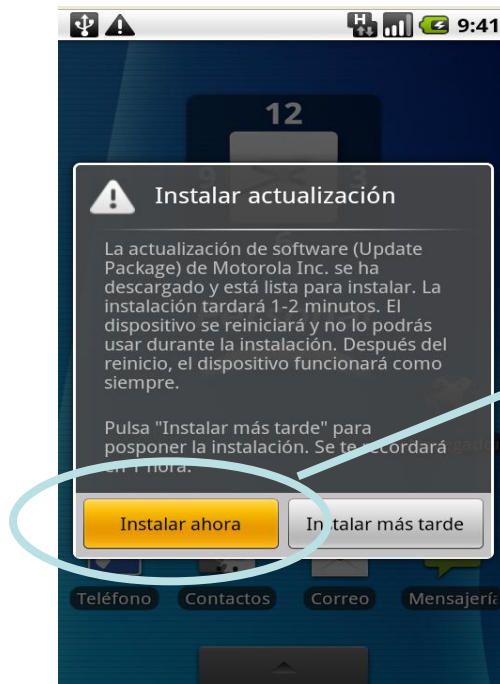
9:41

12

Instalar actualización

La actualización de software (Update Package) de Motorola Inc. se ha descargado y está lista para instalar. La instalación tardará 1-2 minutos. El dispositivo se reiniciará y no lo podrás usar durante la instalación. Después del reinicio, el dispositivo funcionará como siempre.

Pulsa "Instalar más tarde" para posponer la instalación. Se te recordará en 1 hora.

Instalar ahora

Instalar más tarde

Teléfono Contactos Correo Mensajería